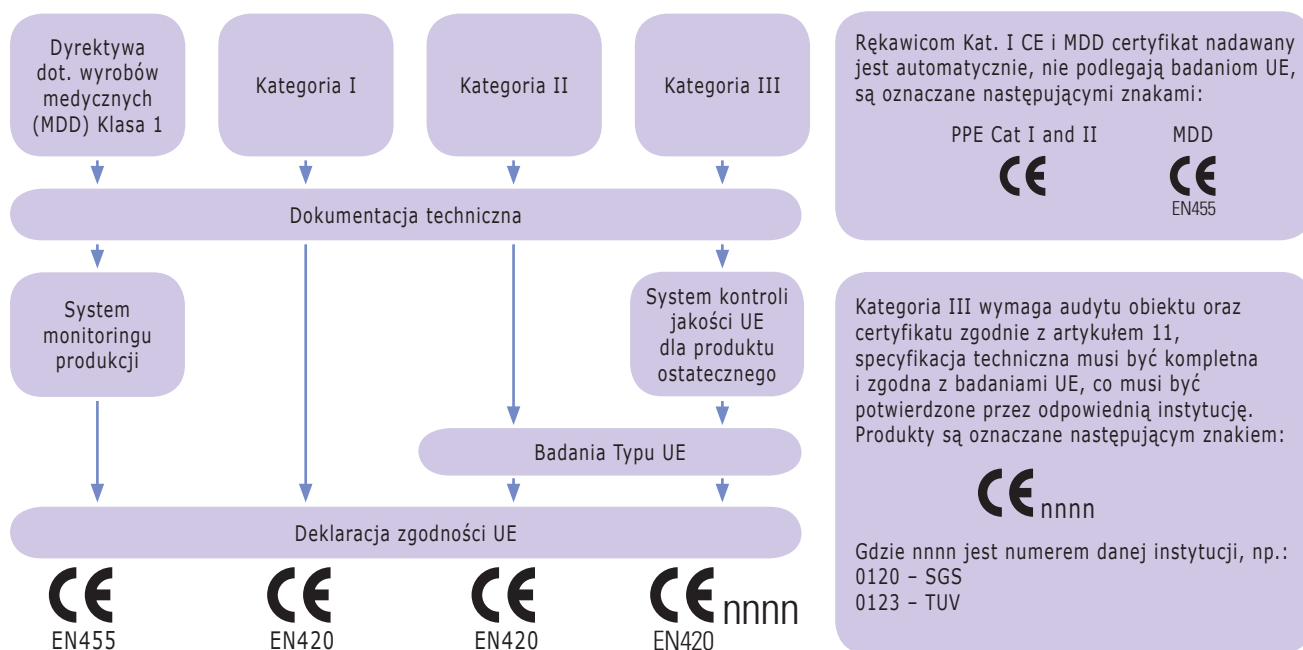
Dyrektywa dot. wyrobów medycznych (MDD) Klasa 1

Kategoria I

Kategoria II

Kategoria III

Dokumentacja techniczna

System monitoringu produkcji

System kontroli jakości UE dla produktu ostatecznego

Badania Typu UE

Deklaracja zgodności UE

CE
EN455

CE
EN420

CE
EN420

CE nnnn
EN420

Rękawicom Kat. I CE i MDD certyfikat nadawany jest automatycznie, nie podlegają badaniom UE, są oznaczane następującymi znakami:

PPE Cat I and II
CE

MDD
CE
EN455

Kategoria III wymaga audytu obiektu oraz certyfikatu zgodnie z artykułem 11, specyfikacja techniczna musi być kompletna i zgodna z badaniami UE, co musi być potwierdzone przez odpowiednią instytucję. Produkty są oznaczane następującym znakiem:

CE nnnn

Gdzie nnnn jest numerem danej instytucji, np.:
0120 – SGS
0123 – TUV